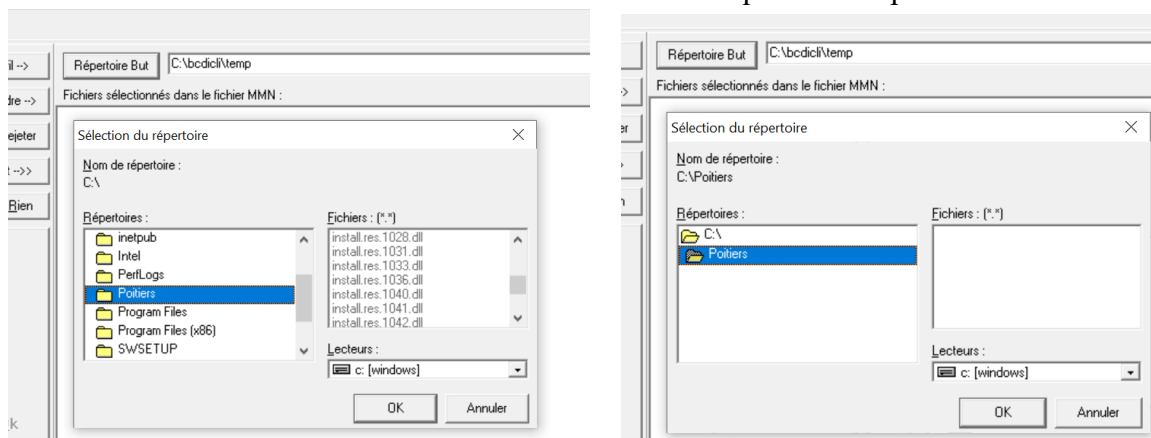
il -->
dre -->
ejeter
t -->>
Rien
k

Répertoire But C:\bcdicli\temp
Fichiers sélectionnés dans le fichier MMN :

Sélection du répertoire

Nom de répertoire :
C:\

Répertoires :
inetpub
Intel
PerfLogs
Poitiers
Program Files
Program Files (x86)
SWSETUP

Fichiers : (*.*)
install.res.1028.dll
install.res.1031.dll
install.res.1033.dll
install.res.1036.dll
install.res.1040.dll
install.res.1041.dll
install.res.1042.dll

Lecteurs :
c: [windows]

OK
Annuler

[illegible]

>
er
>
n

Répertoire But C:\bcdicli\temp
Fichiers sélectionnés dans le fichier MMN :

Sélection du répertoire

Nom de répertoire :
C:\Poitiers

Répertoires :
C:\
Poitiers

Fichiers : (*.*)

Lecteurs :
c: [windows]

OK
Annuler